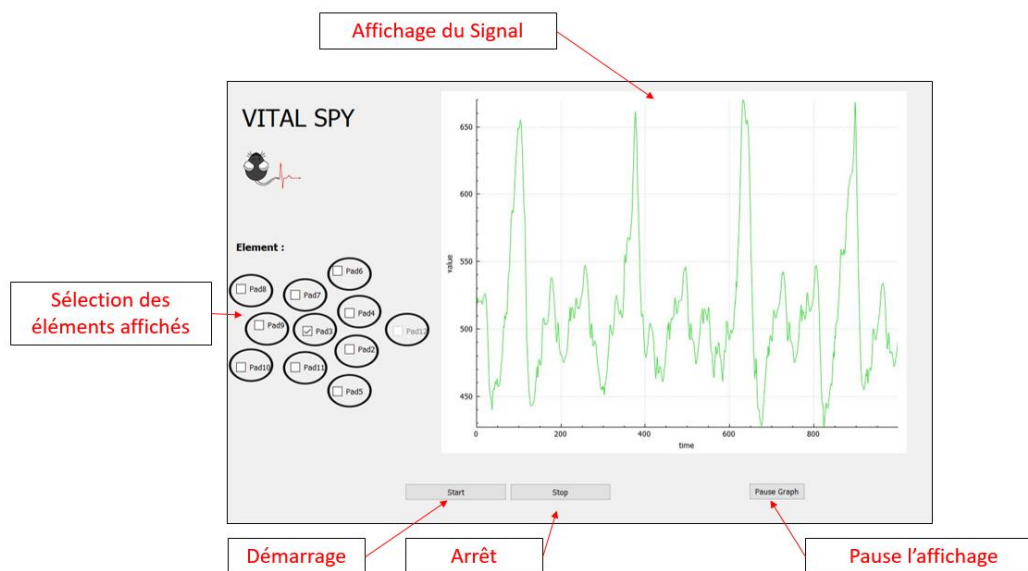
Affichage du Signal

VITAL SPY

Element :

Sélection des éléments affichés

Pad6
Pad8
Pad7
Pad4
Pad9
Pad3
Pad12
Pad2
Pad10
Pad11
Pad5

650
600
550
500
450
value
0
200
400
600
800
time

Start
Stop
Pause Graph

Démarrage
Arrêt
Pause l'affichage